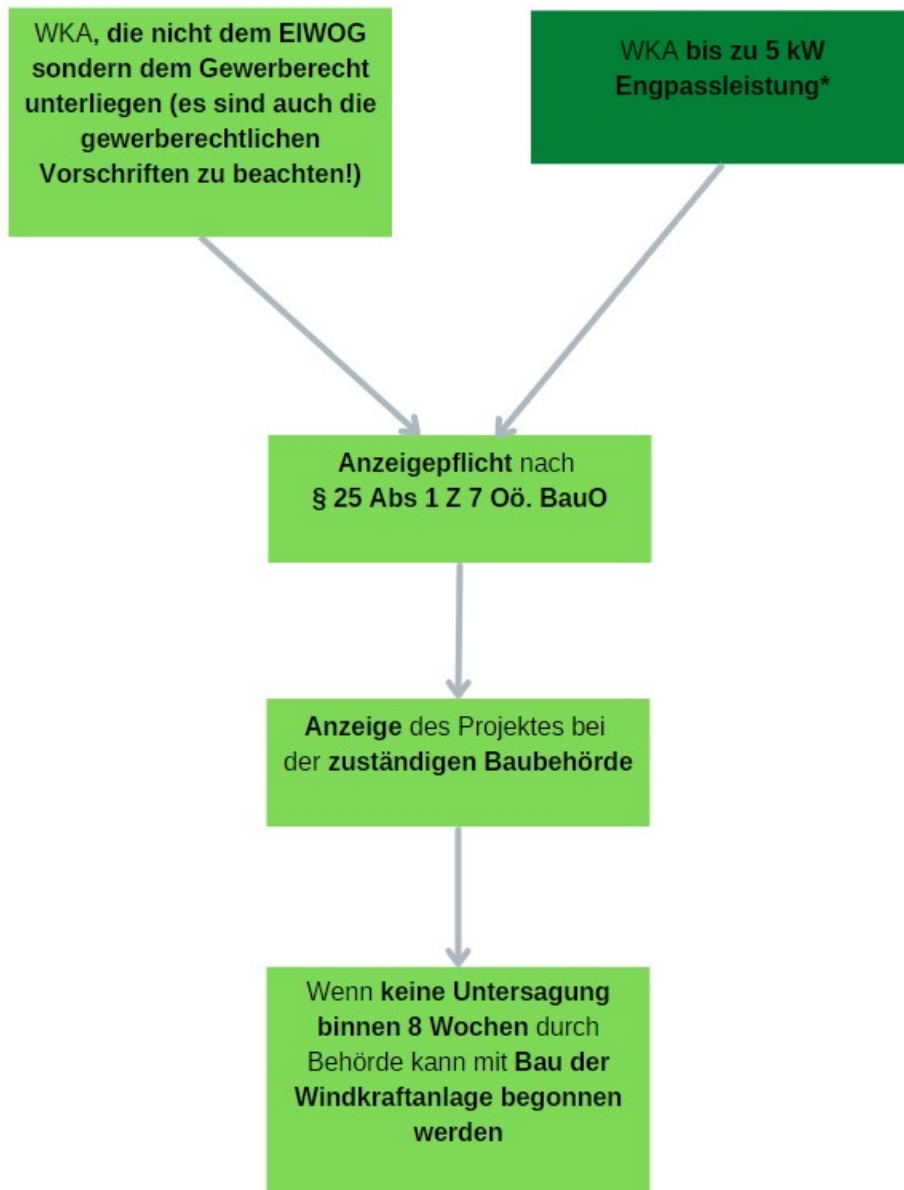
WKA, die nicht dem ElWOG sondern dem Gewerberecht unterliegen (es sind auch die gewerberechtlichen Vorschriften zu beachten!)

WKA bis zu 5 kW Engpassleistung*

Anzeigepflicht nach § 25 Abs 1 Z 7 Oö. BauO

Anzeige des Projektes bei der zuständigen Baubehörde

Wenn keine Untersagung binnen 8 Wochen durch Behörde kann mit Bau der Windkraftanlage begonnen werden